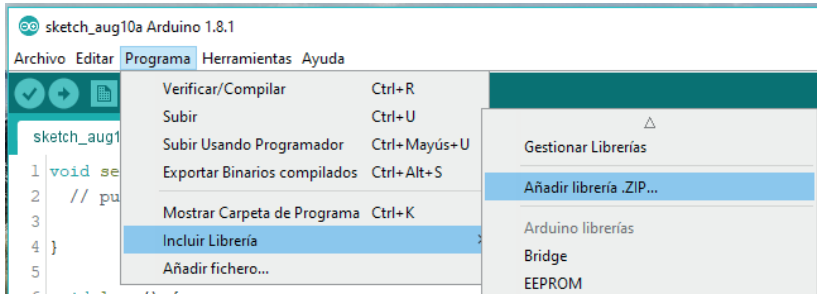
sketch_aug10a Arduino 1.8.1

Archivo Editar Programa Herramientas Ayuda

sketch_aug1

1 void se
2 // pu
3
4 }
5

Verificar/Compilar Ctrl+R
Subir Ctrl+U
Subir Usando Programador Ctrl+Mayús+U
Exportar Binarios compilados Ctrl+Alt+S
Mostrar Carpeta de Programa Ctrl+K
Incluir Librería
Añadir fichero...

△
Gestionar Librerías
Añadir librería .ZIP...
Arduino librerías
Bridge
EEPROM